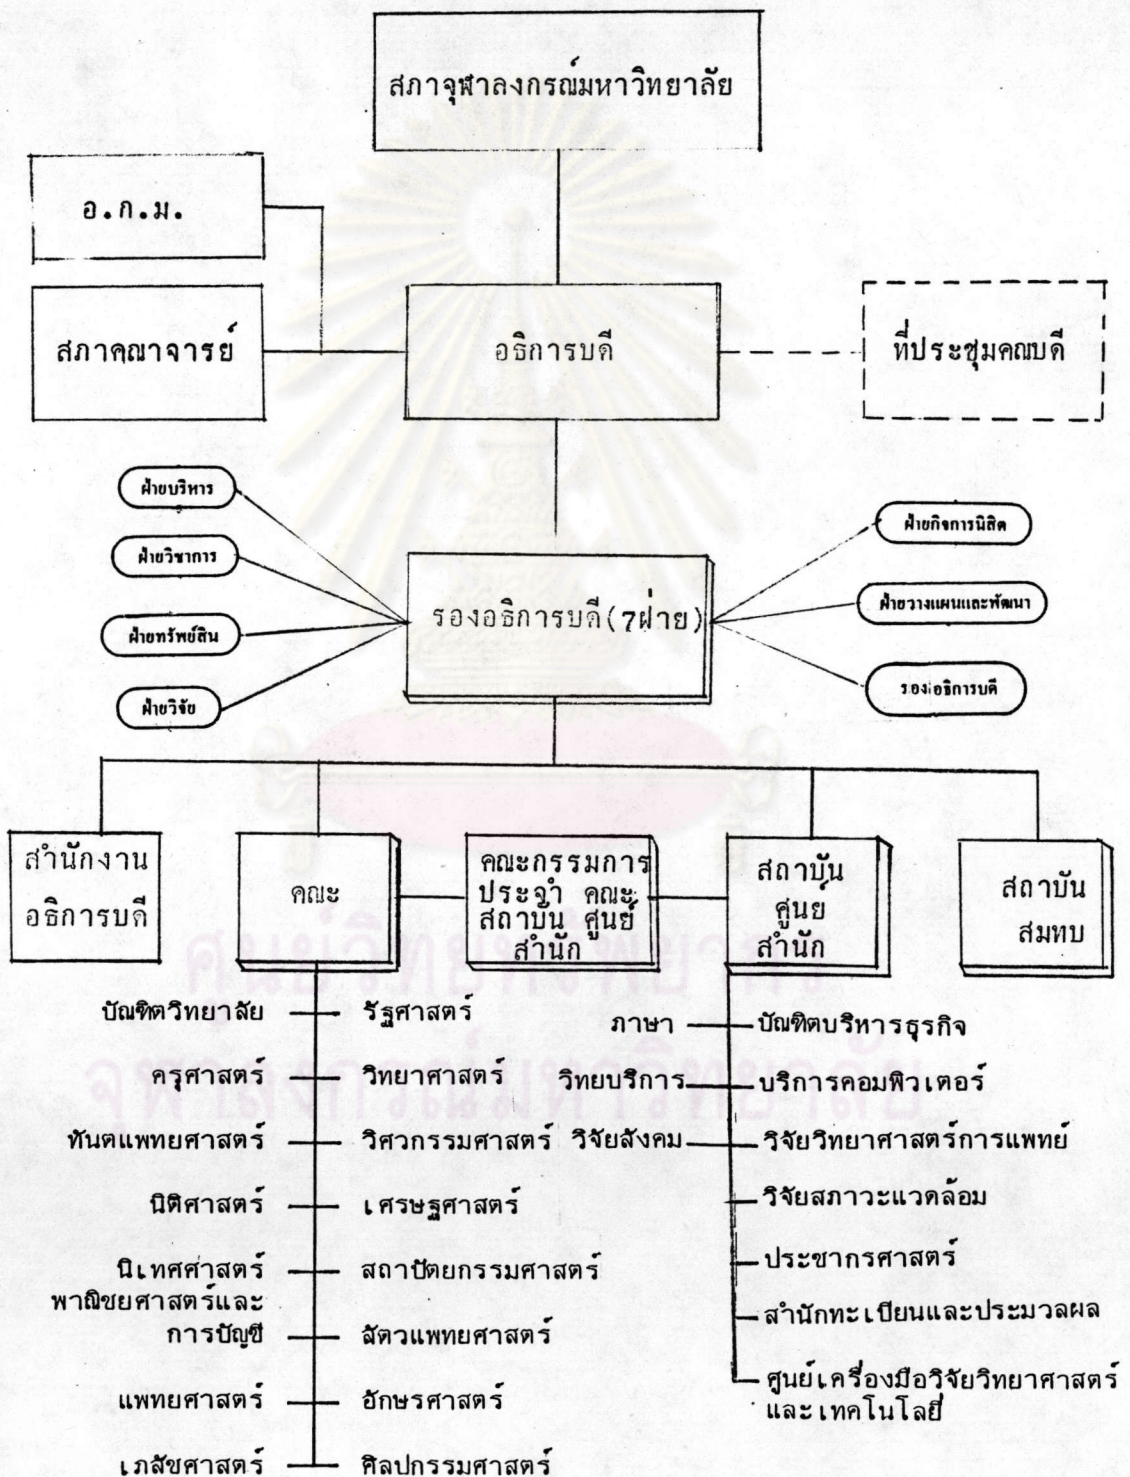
สภาจุฬาลงกรณ์มหาวิทยาลัย

อ.ก.ม.

สภาคณาจารย์

อธิการบดี

ที่ประชุมคณบดี

ฝ่ายบริหาร

ฝ่ายวิชาการ

ฝ่ายทรัพย์สิน

ฝ่ายวิจัย

รองอธิการบดี(7ฝ่าย)

ฝ่ายกิจการนิสิต

ฝ่ายวางแผนและพัฒนา

รองอธิการบดี

สำนักงานอธิการบดี

คณะ

คณะกรรมการประจำ คณะ สถาบัน ศูนย์ สำนัก

สถาบัน ศูนย สำนัก

สถาบันสมทบ

บัณฑิตวิทยาลัย — รัฐศาสตร์

ครุศาสตร์ — วิทยาศาสตร์

ทันตแพทยศาสตร์ — วิศวกรรมศาสตร์

นิติศาสตร์ — เศรษฐศาสตร์

นิเทศศาสตร์ — สถาปัตยกรรมศาสตร์

พาณิชยศาสตร์และการบัญชี — สัตวแพทยศาสตร์

แพทยศาสตร์ — อักษรศาสตร์

เภสัชศาสตร์ — ศิลปกรรมศาสตร์

ภาษา — บัณฑิตบริหารธุรกิจ

วิทยบริการ — บริการคอมพิวเตอร์

วิจัยสังคม — วิจัยวิทยาศาสตร์การแพทย์

วิจัยสภาวะแวดล้อม

ประชากรศาสตร์

สำนักทะเบียนและประมวลผล

ศูนย์เครื่องมือวิจัยวิทยาศาสตร์และเทคโนโลยี